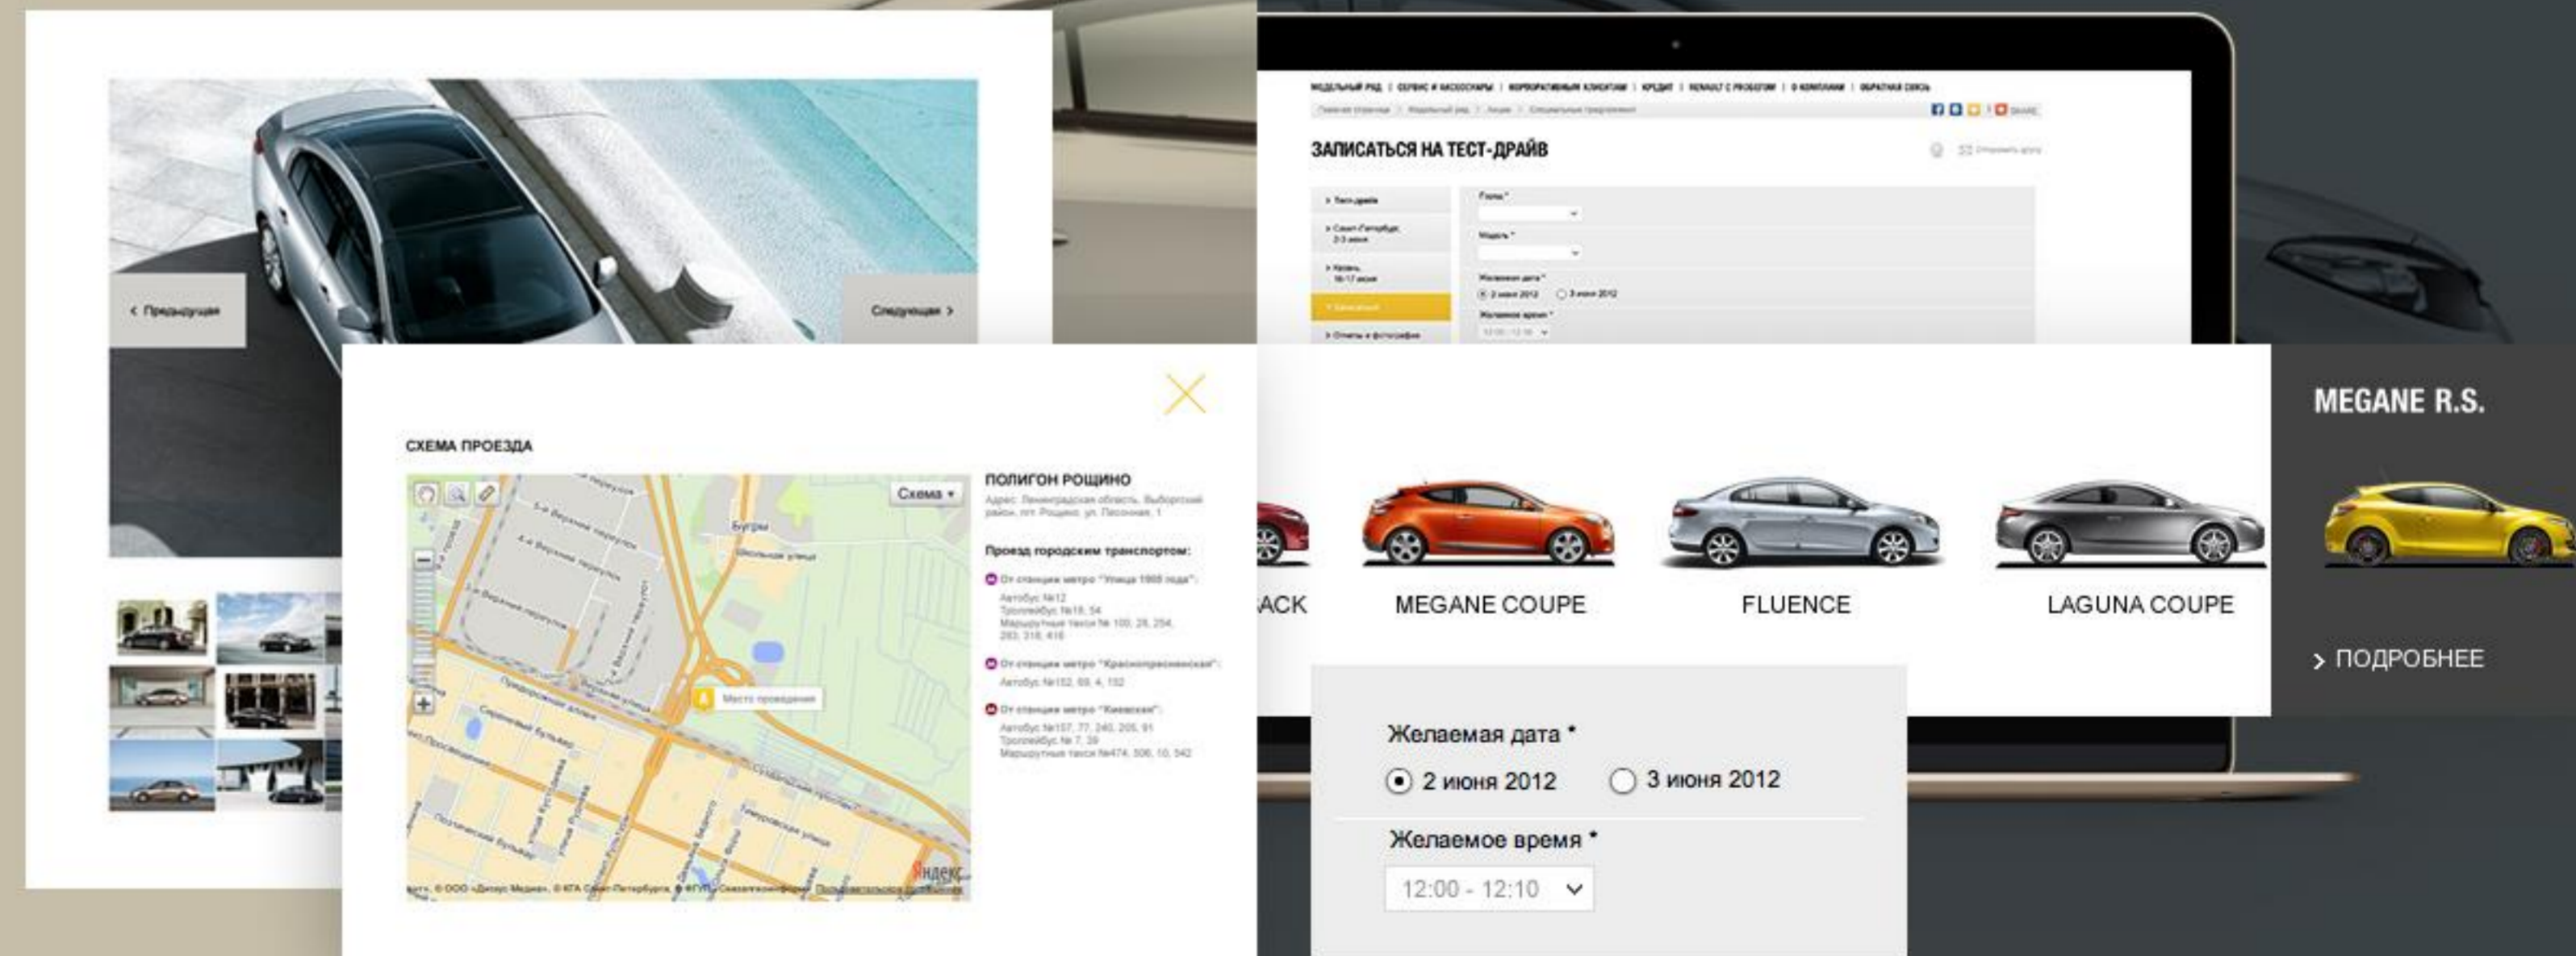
‹ Предыдущая

Следующая ›

МОДЕЛЬНЫЙ РЯД | СЕРВИС И АКСЕССУАРЫ | КОРПОРАТИВНЫМ КЛИЕНТАМ | КРЕДИТ | RENAULT С ПРОБЕГОМ | О КОМПАНИИ | ОБРАТНАЯ СВЯЗЬ

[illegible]

ЗАПИСАТЬСЯ НА ТЕСТ-ДРАЙВ

› Тест-драйв
› Санкт-Петербург, 2-3 июня
› Казань 16-17 июня
› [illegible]
› Отчеты и фотографии

Город *
Модель *
Желаемая дата *
2 июня 2012   3 июня 2012
Желаемое время *
12:00 - 12:10

СХЕМА ПРОЕЗДА

Схема

Место проведения

Яндекс

ПОЛИГОН РОЩИНО
Адрес: Ленинградская область, Выборгский район, пгт. Рощино, ул. Песочная, 1

Проезд городским транспортом:

От станции метро "Улица 1905 года":
Автобус №12
Троллейбус №18, 54
Маршрутное такси № 100, 28, 254, 283, 318, 416

От станции метро "Краснопресненская":
Автобус №152, 69, 4, 152

От станции метро "Киевская":
Автобус №157, 77, 240, 205, 91
Троллейбус № 7, 39
Маршрутное такси №474, 506, 10, 542

ACK

MEGANE COUPE

FLUENCE

LAGUNA COUPE

MEGANE R.S.

› ПОДРОБНЕЕ

Желаемая дата *
2 июня 2012   3 июня 2012

Желаемое время *
12:00 - 12:10